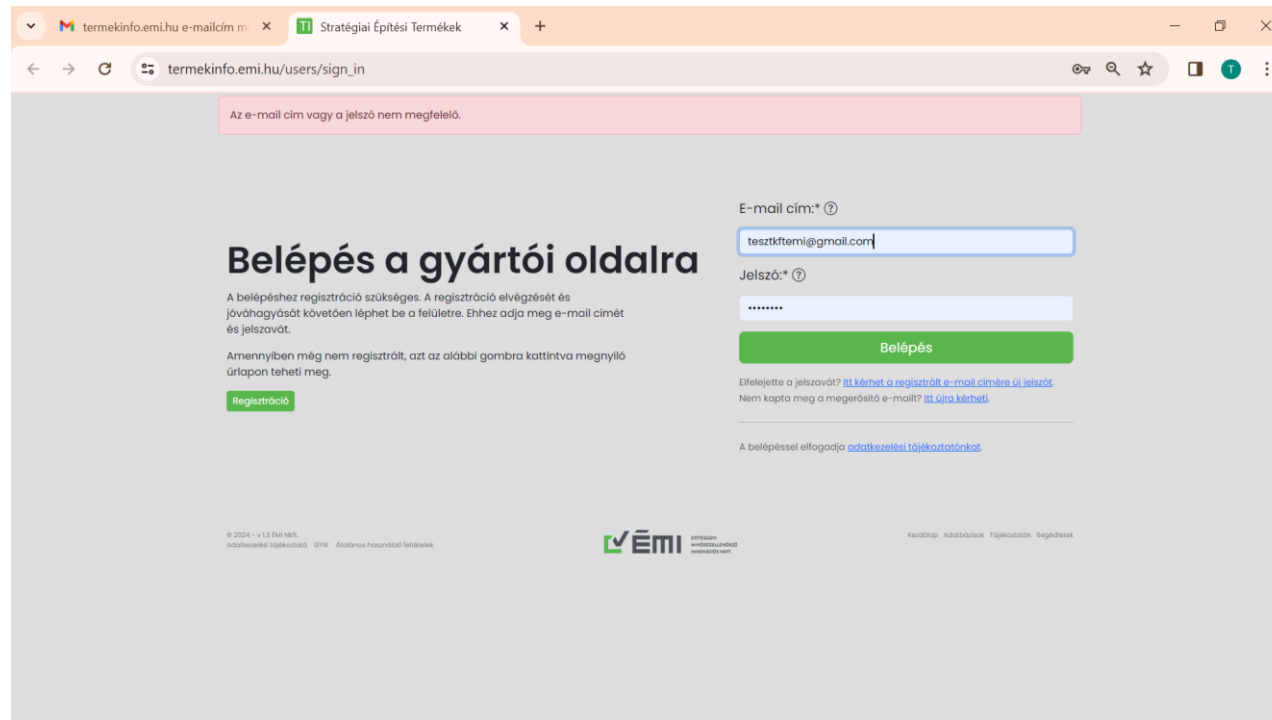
termekinfo.emi.hu e-mailcím m
TI Stratégiai Építési Termékek
termekinfo.emi.hu/users/sign_in

Az e-mail cím vagy a jelszó nem megfelelő.

Belépés a gyártói oldalra

A belépéshez regisztráció szükséges. A regisztráció elvégzését és jóváhagyását követően léphet be a felületre. Ehhez adja meg e-mail címét és jelszavát.

Amennyiben még nem regisztrált, azt az alábbi gombra kattintva megnyíló űrlapon teheti meg.

Regisztráció

E-mail cím:* ⓘ
tesztkftemi@gmail.com
Jelszó:* ⓘ
••••••••
Belépés

Elfelejette a jelszavát? Itt kérhet a regisztrált e-mail címére új jelszót.
Nem kapta meg a megerősítő e-mailt? Itt újra kérheti.

A belépéssel elfogadja adatkezelési tájékoztatónkat.

© 2024 - v 1.3 ÉMI Nkft.
Adatkezelési tájékoztató GYIK Általános használati feltételek

ÉMI ÉPÍTÉSÜGYI MINŐSÉGELLENŐRZŐ INNOVÁCIÓS NKFT.

Kezdőlap Adatbázisok Tájékoztatók Segédletek